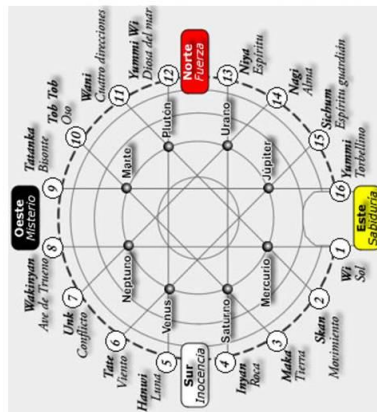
Norte
Fuerza

Yummi Wi
Diosa del mar

Wani
Cuatro direcciones

Tob Tob
Oso

Tatanka
Bisonte

Oeste
Misterio

Wakinyan
Ave de Trueno

Unk
Conflicto

Tate
Viento

Hanwi
Luna

Sur
Inocencia

Inyan
Roca

Maka
Tierra

Skan
Movimiento

Wi
Sol

Este
Sabiduría

Yummi
Torbellino

Sicbum
Espíritu guardián

Nagi
Alma

Niya
Espíritu

1
2
3
4
5
6
7
8
9
10
11
12
13
14
15
16

Plutón
Urano
Marte
Júpiter
Neptuno
Mercurio
Venus
Saturno